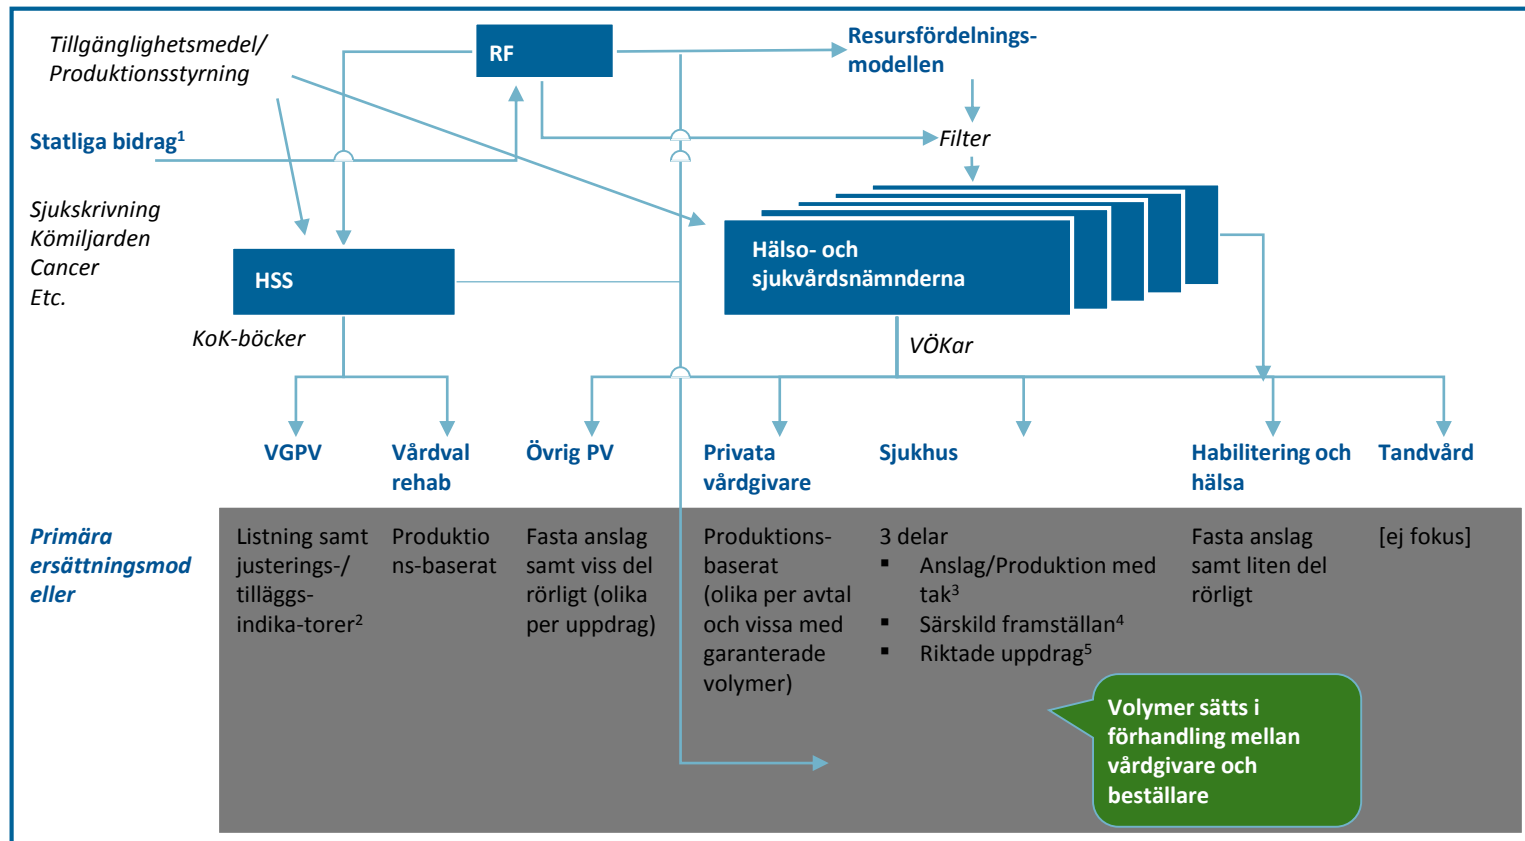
Tillgänglighetsmedel/ Produktionsstyrning

RF

Resursfördelningsmodellen

Statliga bidrag$^1$

Filter

Sjukskrivning
Kömiljarden
Cancer
Etc.

HSS

Hälso- och sjukvårdsnämnderna

KoK-böcker

VÖKar

VGPV

Vårdval rehab

Övrig PV

Privata vårdgivare

Sjukhus

Habilitering och hälsa

Tandvård

Primära ersättningsmodeller

Listning samt justerings-/ tilläggs-indika-torer$^2$

Produktions-baserat

Fasta anslag samt viss del rörligt (olika per uppdrag)

Produktions-baserat (olika per avtal och vissa med garanterade volymer)

3 delar
▪ Anslag/Produktion med tak$^3$
▪ Särskild framställan$^4$
▪ Riktade uppdrag$^5$

Fasta anslag samt liten del rörligt

[ej fokus]

Volymer sätts i förhandling mellan vårdgivare och beställare